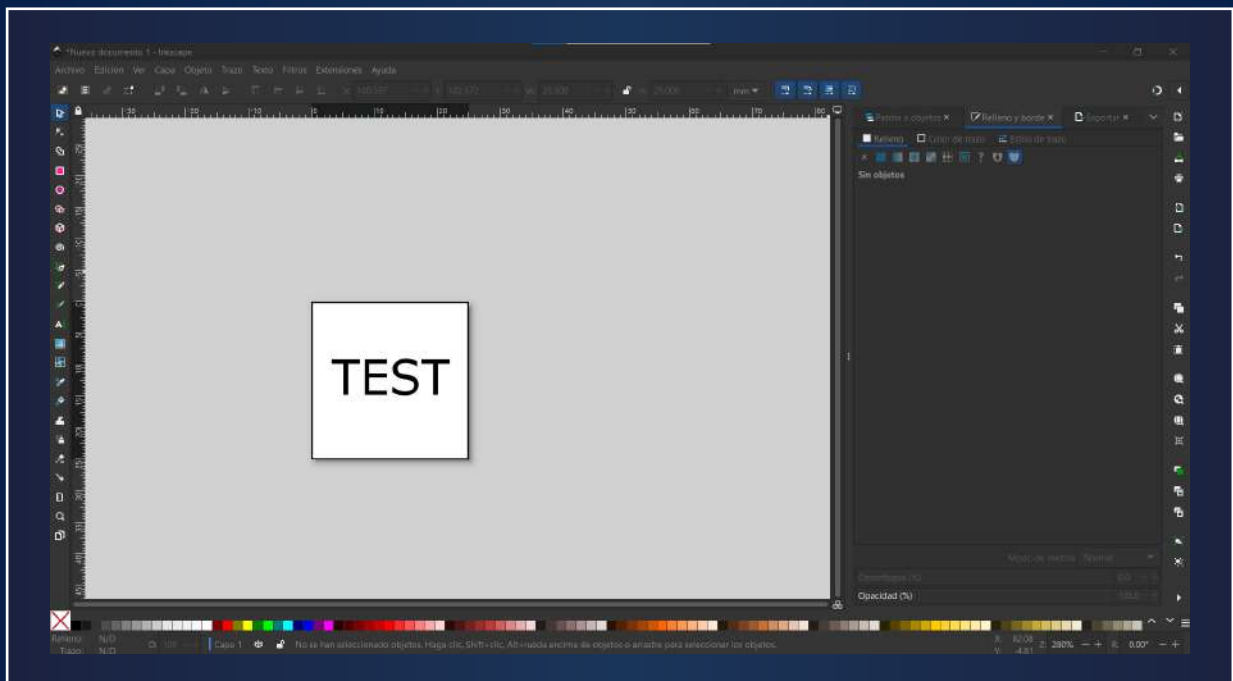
*Nuevo documento 1 - Inkscape

Archivo Edición Ver Capa Objeto Trazo Texto Filtros Extensiones Ayuda

mm

Rellenos y bordes ×
Exportar ×

Relleno
Color de trazo
Estilo de trazo

Sin objetos

TEST

Modo de mezcla
Normal

Desenfoque (%)

Opacidad (%)

Relleno N/D
Trazo N/D

Capa 1

No se han seleccionado objetos. Haga clic, Shift+clic, Alt+rueda encima de objetos o arrastre para seleccionar los objetos.

X: 82,08
Y: -4,81
Z: 280%
R: 0,00°